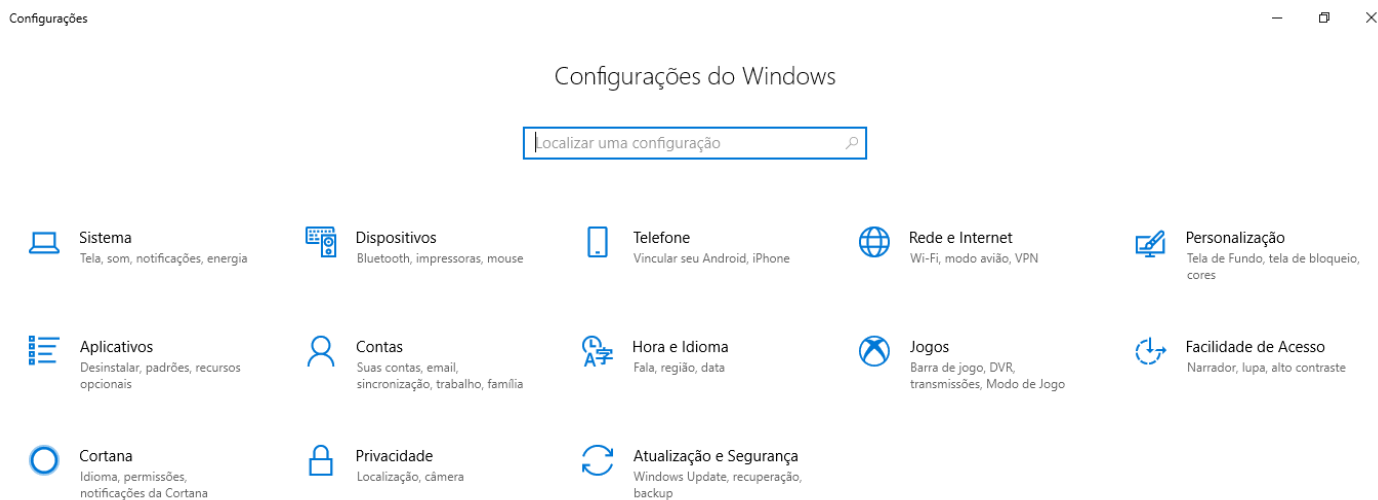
Configurações

Configurações do Windows

Localizar uma configuração

Sistema
Tela, som, notificações, energia

Dispositivos
Bluetooth, impressoras, mouse

Telefone
Vincular seu Android, iPhone

Rede e Internet
Wi-Fi, modo avião, VPN

Personalização
Tela de Fundo, tela de bloqueio, cores

Aplicativos
Desinstalar, padrões, recursos opcionais

Contas
Suas contas, email, sincronização, trabalho, família

Hora e Idioma
Fala, região, data

Jogos
Barra de jogo, DVR, transmissões, Modo de Jogo

Facilidade de Acesso
Narrador, lupa, alto contraste

Cortana
Idioma, permissões, notificações da Cortana

Privacidade
Localização, câmera

Atualização e Segurança
Windows Update, recuperação, backup